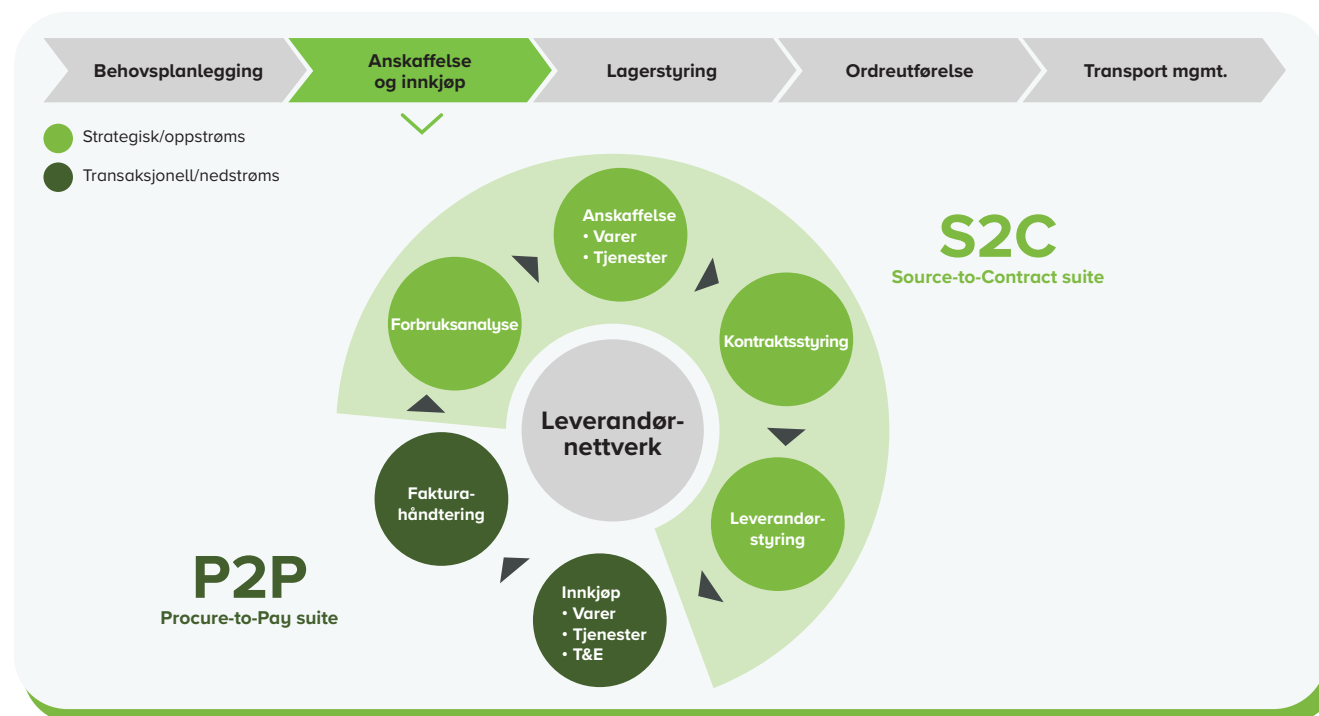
Behovsplanlegging

Anskaffelse og innkjøp

Lagerstyring

Ordreutførelse

Transport mgmt.

Strategisk/oppstrøms

Transaksjonell/nedstrøms

Anskaffelse
• Varer
• Tjenester

S2C
Source-to-Contract suite

Forbruksanalyse

Kontraktsstyring

Leverandørnettverk

Leverandørstyring

Fakturahåndtering

P2P
Procure-to-Pay suite

Innkjøp
• Varer
• Tjenester
• T&E